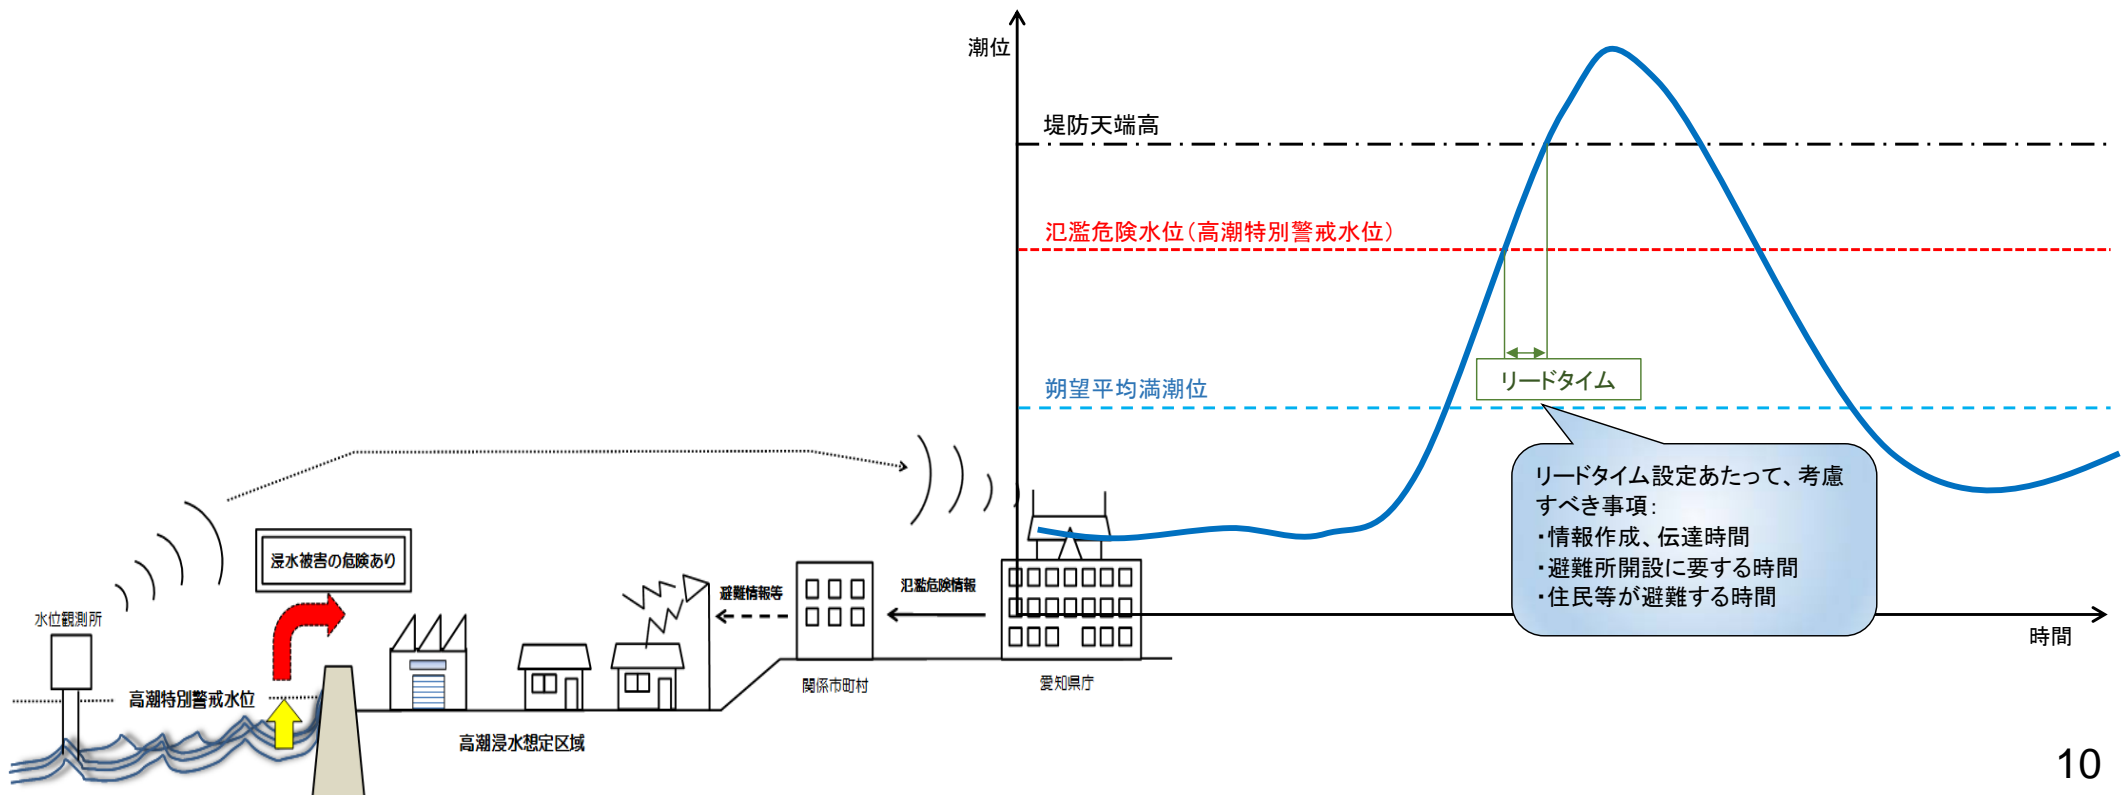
潮位

堤防天端高

氾濫危険水位（高潮特別警戒水位）

朔望平均満潮位

リードタイム

リードタイム設定あたって、考慮すべき事項：
・情報作成、伝達時間
・避難所開設に要する時間
・住民等が避難する時間

時間

浸水被害の危険あり

避難情報等

氾濫危険情報

水位観測所

高潮特別警戒水位

関係市町村

愛知県庁

高潮浸水想定区域

10